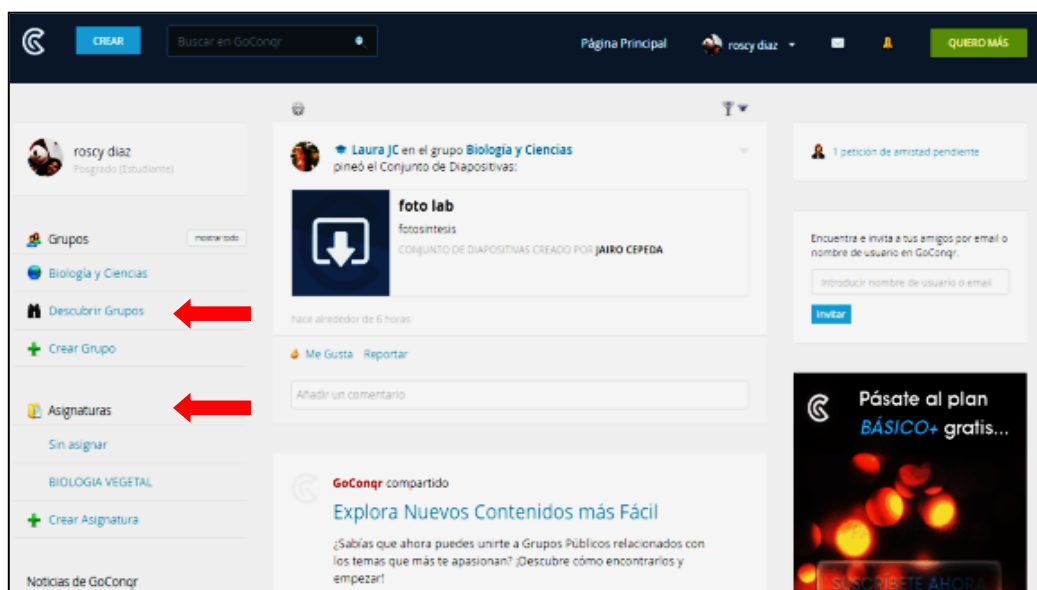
CREAR

Buscar en GoConqr

Página Principal

roscy diaz

QUIERO MÁS

roscy diaz
Posgrado (Estudiante)

Grupos
mostrar todo

Biología y Ciencias

Descubrir Grupos

Crear Grupo

Asignaturas

Sin asignar

BIOLOGIA VEGETAL

Crear Asignatura

Noticias de GoConqr

Laura JC en el grupo Biología y Ciencias pineó el Conjunto de Diapositivas:

foto lab
fotosintesis
CONJUNTO DE DIAPOSITIVAS CREADO POR JAIRO CEPEDA

hace alrededor de 6 horas

Me Gusta Reportar

Añadir un comentario

GoConqr compartido

Explora Nuevos Contenidos más Fácil

¿Sabías que ahora puedes unirte a Grupos Públicos relacionados con los temas que más te apasionan? ¡Descubre cómo encontrarlos y empezar!

1 petición de amistad pendiente

Encuentra e invita a tus amigos por email o nombre de usuario en GoConqr.

Introducir nombre de usuario o email

Invitar

Pásate al plan BÁSICO+ gratis...

SUSCRÍBETE AHORA